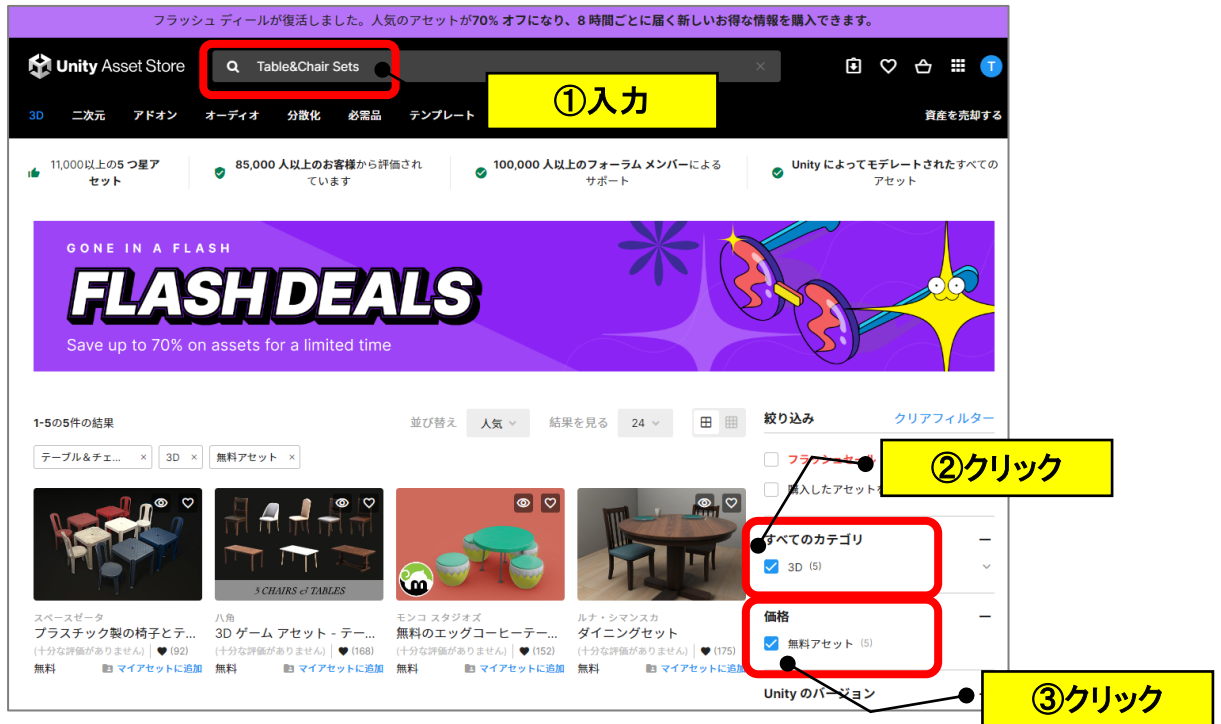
フラッシュ ディールが復活しました。人気のアセットが70% オフになり、8 時間ごとに届く新しいお得な情報を購入できます。

Unity Asset Store

Table&Chair Sets

①入力

T

3D 二次元 アドオン オーディオ 分散化 必需品 テンプレート

資産を売却する

11,000以上の5 つ星アセット

85,000 人以上のお客様から評価されています

100,000 人以上のフォーラム メンバーによるサポート

Unity によってモデレートされたすべてのアセット

GONE IN A FLASH

FLASH DEALS

Save up to 70% on assets for a limited time

1-5の5件の結果

並び替え 人気

結果を見る 24

テーブル＆チェ... ×

3D ×

無料アセット ×

絞り込み

クリアフィルター

フラッシュセール

購入したアセット

②クリック

すべてのカテゴリ

3D (5)

価格

無料アセット (5)

③クリック

Unity のバージョン

5 CHAIRS & TABLES

スペースゼータ
プラスチック製の椅子とテ...
(十分な評価がありません) (92)
無料 マイアセットに追加

八角
3D ゲーム アセット - テー...
(十分な評価がありません) (168)
無料 マイアセットに追加

モンコ スタジオズ
無料のエッグコーヒーテー...
(十分な評価がありません) (152)
無料 マイアセットに追加

ルナ・シマンスカ
ダイニングセット
(十分な評価がありません) (175)
無料 マイアセットに追加